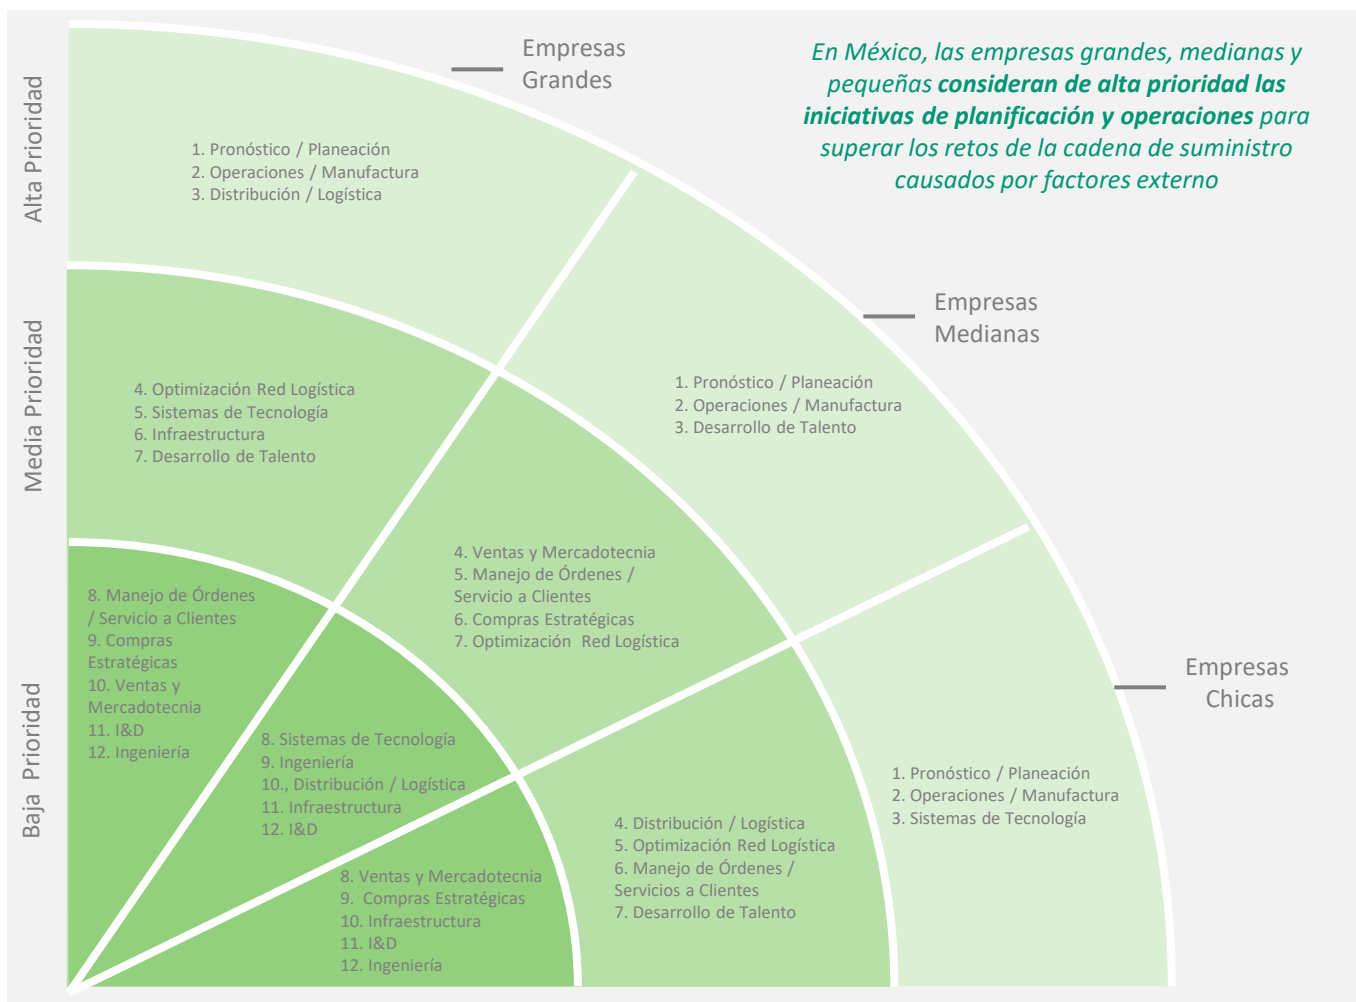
Alta Prioridad

Media Prioridad

Baja Prioridad

Empresas Grandes

En México, las empresas grandes, medianas y pequeñas **consideran de alta prioridad las iniciativas de planificación y operaciones** para superar los retos de la cadena de suministro causados por factores externo

1. Pronóstico / Planeación
2. Operaciones / Manufactura
3. Distribución / Logística

Empresas Medianas

4. Optimización Red Logística
5. Sistemas de Tecnología
6. Infraestructura
7. Desarrollo de Talento

1. Pronóstico / Planeación
2. Operaciones / Manufactura
3. Desarrollo de Talento

4. Ventas y Mercadotecnia
5. Manejo de Órdenes / Servicio a Clientes
6. Compras Estratégicas
7. Optimización Red Logística

Empresas Chicas

8. Manejo de Órdenes / Servicio a Clientes
9. Compras Estratégicas
10. Ventas y Mercadotecnia
11. I&D
12. Ingeniería

8. Sistemas de Tecnología
9. Ingeniería
10., Distribución / Logística
11. Infraestructura
12. I&D

1. Pronóstico / Planeación
2. Operaciones / Manufactura
3. Sistemas de Tecnología

4. Distribución / Logística
5. Optimización Red Logística
6. Manejo de Órdenes / Servicios a Clientes
7. Desarrollo de Talento

8. Ventas y Mercadotecnia
9. Compras Estratégicas
10. Infraestructura
11. I&D
12. Ingeniería